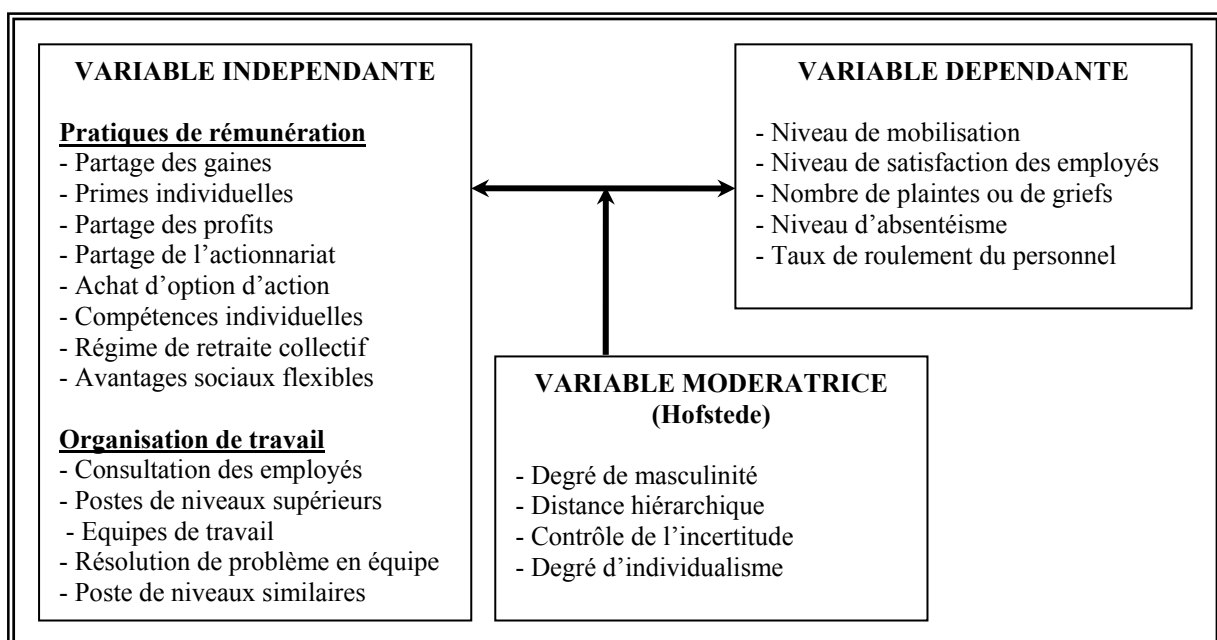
VARIABLE INDEPENDANTE

Pratiques de rémunération
- Partage des gaines
- Primes individuelles
- Partage des profits
- Partage de l'actionnariat
- Achat d'option d'action
- Compétences individuelles
- Régime de retraite collectif
- Avantages sociaux flexibles

Organisation de travail
- Consultation des employés
- Postes de niveaux supérieurs
- Equipes de travail
- Résolution de problème en équipe
- Poste de niveaux similaires

VARIABLE DEPENDANTE

- Niveau de mobilisation
- Niveau de satisfaction des employés
- Nombre de plaintes ou de griefs
- Niveau d'absentéisme
- Taux de roulement du personnel

VARIABLE MODERATRICE (Hofstede)

- Degré de masculinité
- Distance hiérarchique
- Contrôle de l'incertitude
- Degré d'individualisme